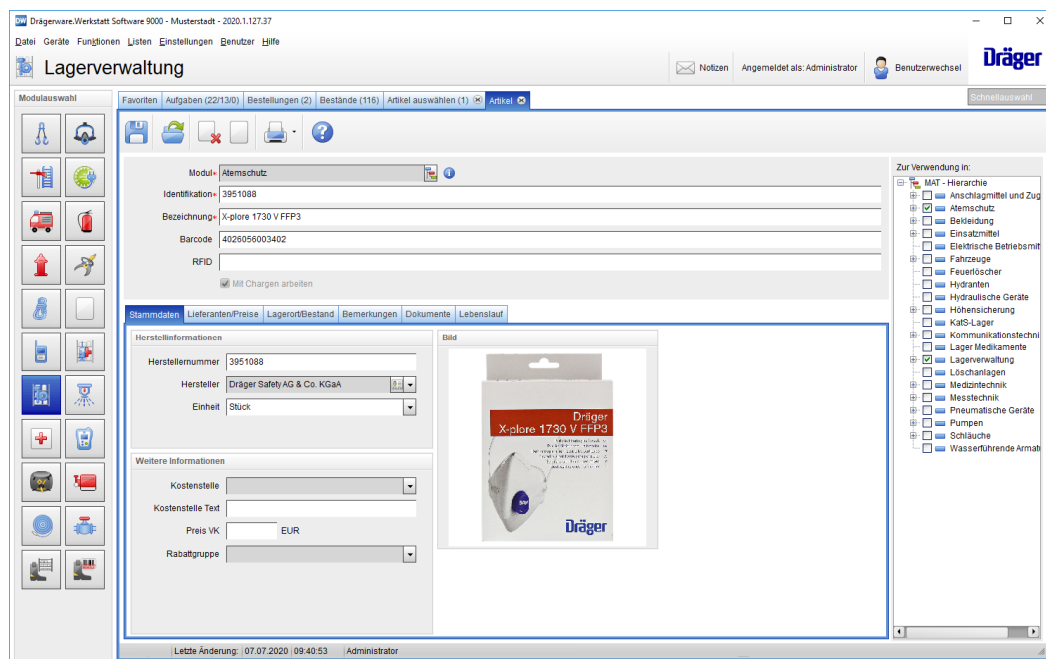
DW Drägerware.Werkstatt Software 9000 - Musterstadt - 2020.1.127.37

Datei Geräte Funktionen Listen Einstellungen Benutzer Hilfe

Lagerverwaltung

Notizen Angemeldet als: Administrator Benutzerwechsel Dräger

Modulauswahl

Favoriten Aufgaben (22/13/0) Bestellungen (2) Bestände (116) Artikel auswählen (1) Artikel

Schnellauswahl

Modul* Atemschutz
Identifikation* 3951088
Bezeichnung* X-plore 1730 V FFP3
Barcode 4026056003402
RFID
Mit Chargen arbeiten

Stammdaten Lieferanten/Preise Lagerort/Bestand Bemerkungen Dokumente Lebenslauf

Herstellinformationen
Herstellernummer 3951088
Hersteller Dräger Safety AG & Co. KGaA
Einheit Stück

Weitere Informationen
Kostenstelle
Kostenstelle Text
Preis VK EUR
Rabattgruppe

Bild

Dräger
X-plore 1730 V FFP3
Dräger

Zur Verwendung in:
MAT - Hierarchie
Anschlagmittel und Zug
Atemschutz
Bekleidung
Einsatzmittel
Elektrische Betriebsmit
Fahrzeuge
Feuerlöscher
Hydranten
Hydraulische Geräte
Höhensicherung
KatS-Lager
Kommunikationstechni
Lager Medikamente
Lagerverwaltung
Löschanlagen
Medizintechnik
Messtechnik
Pneumatische Geräte
Pumpen
Schläuche
Wasserführende Armat

Letzte Änderung: 07.07.2020 09:40:53 Administrator